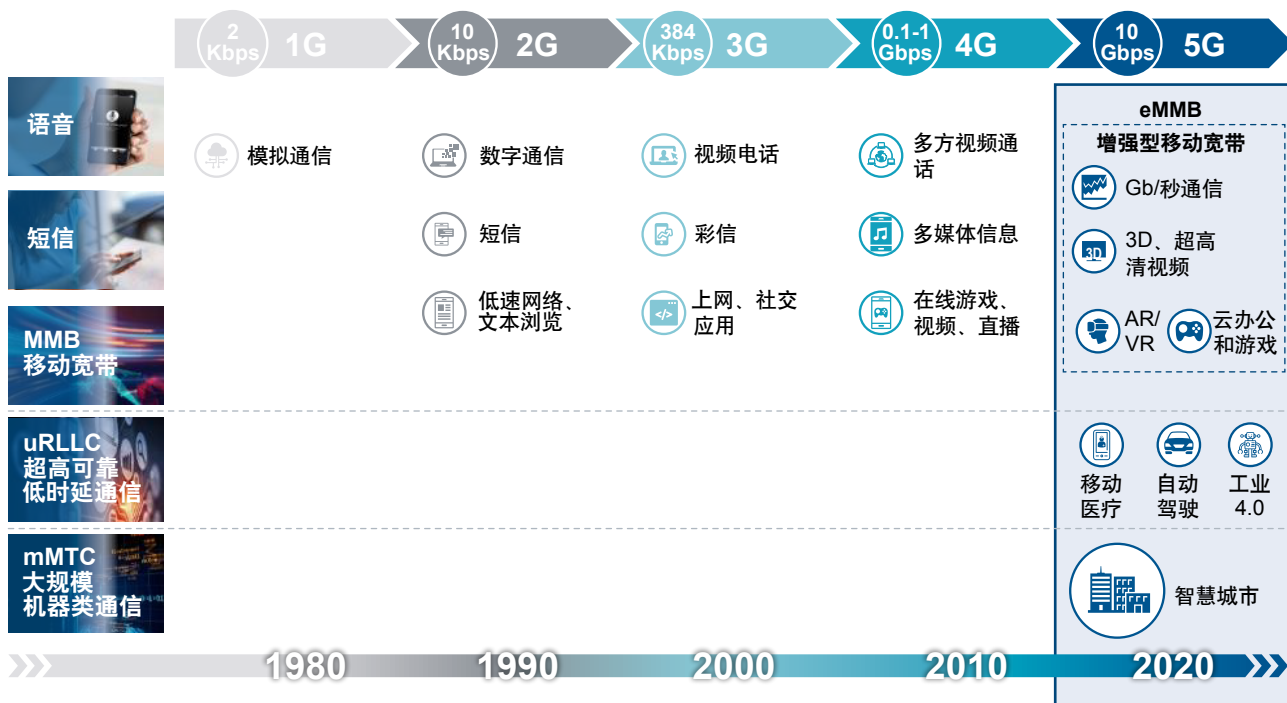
2 Kbps 1G

10 Kbps 2G

384 Kbps 3G

0.1-1 Gbps 4G

10 Gbps 5G

语音

短信

MMB 移动宽带

uRLLC 超高可靠低时延通信

mMTC 大规模机器类通信

模拟通信

数字通信

短信

低速网络、文本浏览

视频电话

彩信

上网、社交应用

多方视频通话

多媒体信息

在线游戏、视频、直播

eMMB

增强型移动宽带

Gb/秒通信

3D、超高清视频

AR/VR

云办公和游戏

移动医疗

自动驾驶

工业4.0

智慧城市

1980 1990 2000 2010 2020